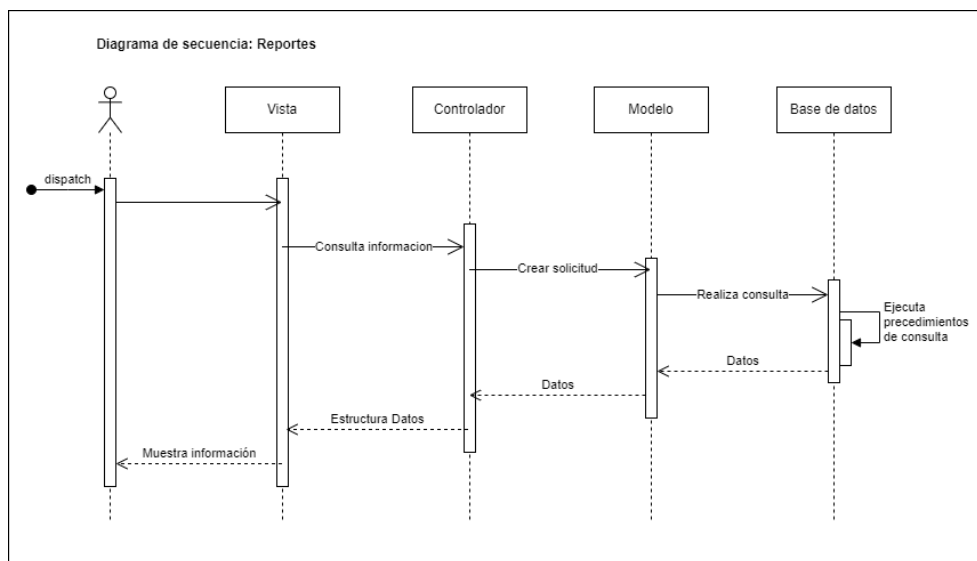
Diagrama de secuencia: Reportes

Vista

Controlador

Modelo

Base de datos

dispatch

Consulta informacion

Crear solicitud

Realiza consulta

Ejecuta precedimientos de consulta

Datos

Datos

Estructura Datos

Muestra información